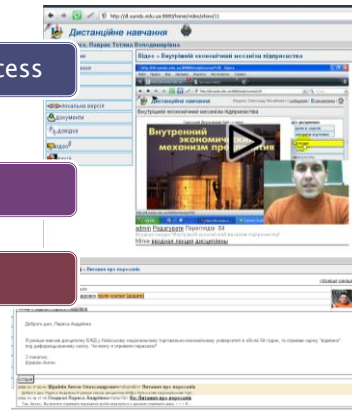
cess

http://dl.sumdu.edu.ua:8080/home/video/show/11

Дистанційне навчання

Відео » Внутрішній економічний механізм підприємства

Дистанційне навчання

Внутрішній економічний механізм підприємства

Внутренний экономический механизм предприятия

admin Редагувати

документи

довідка

Питання про перездачу

Доброго дня, Лариса Андріївна

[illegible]

Прийма Антон Олександрович Питання про перездачу